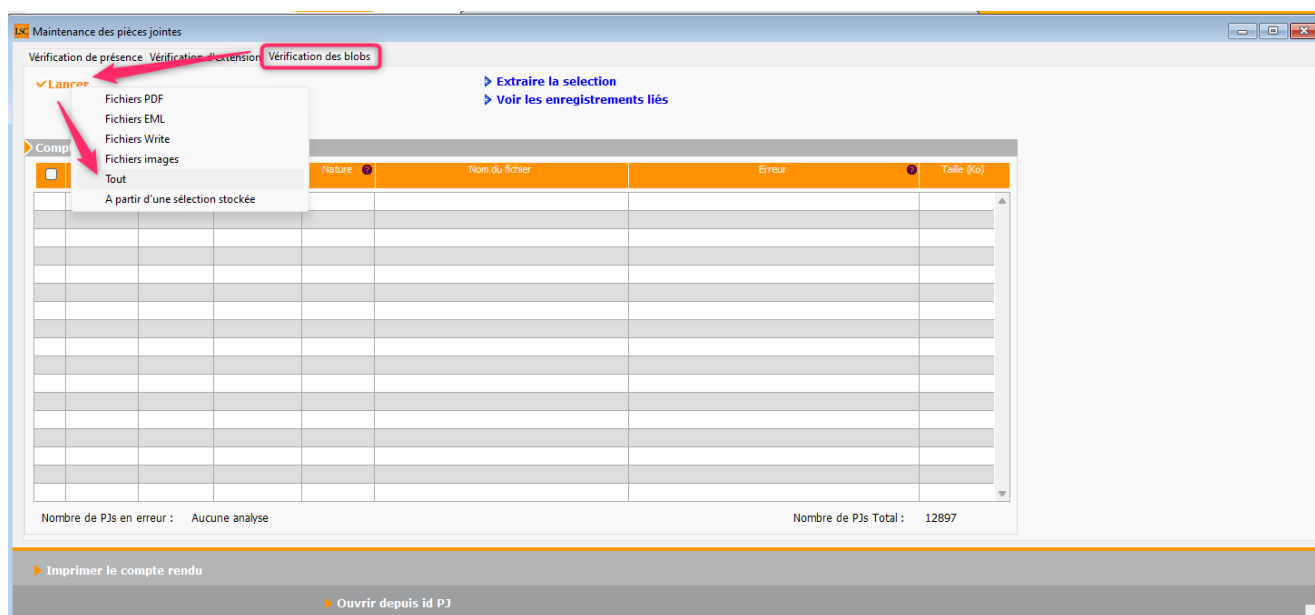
LSC Maintenance des pièces jointes

Vérification de présence | Vérification d'extension | Vérification des blobs

Lancer

Fichiers PDF
Fichiers EML
Fichiers Write
Fichiers images
Tout
A partir d'une sélection stockée

Extraire la selection
Voir les enregistrements liés

Compt

| | | | | Nature | Nom du fichier | Erreur | Taille (Ko) |
|---|---|---|---|---|---|---|---|

Nombre de PJs en erreur : Aucune analyse

Nombre de PJs Total : 12897

Imprimer le compte rendu

Ouvrir depuis id PJ